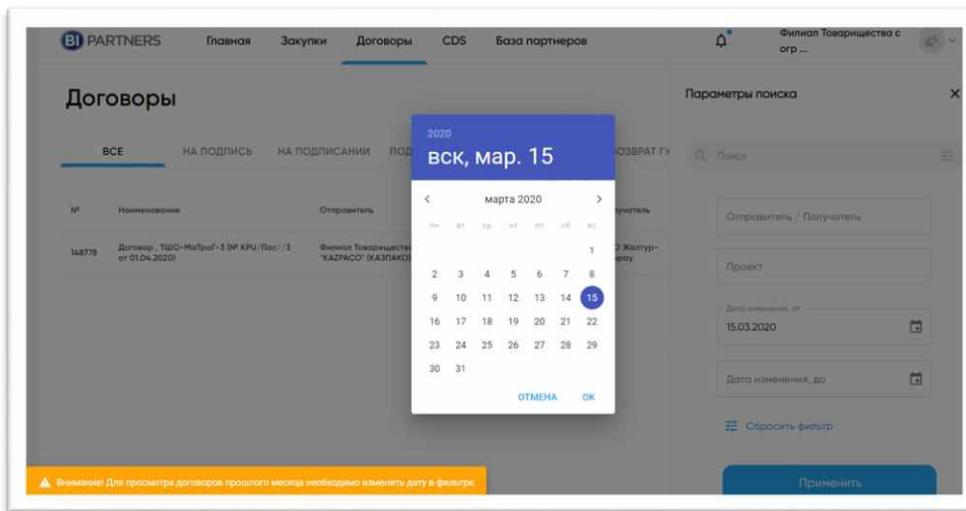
BI PARTNERS Главная Закупки Договоры CDS База партнеров

Филиал Товарищества с огр ...

Договоры

ВСЕ НА ПОДПИСЬ НА ПОДПИСАНИИ ПОД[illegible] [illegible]ОЗВРАТ Г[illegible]

| № | Наименование | Отправитель | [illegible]учатель |
|---|---|---|---|
| 148778 | Договор , ТШО-МаТрої-3 (№ KPU/Пос//3 от 01.04.2020) | Филиал Товарищест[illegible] "KAZPACO" (КАЗПАКО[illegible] | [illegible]О Жалтур-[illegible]рау |

2020

вск, мар. 15

марта 2020

| пн | вт | ср | чт | пт | сб | вс |
|---|---|---|---|---|---|---|
| | | | | | | 1 |
| 2 | 3 | 4 | 5 | 6 | 7 | 8 |
| 9 | 10 | 11 | 12 | 13 | 14 | 15 |
| 16 | 17 | 18 | 19 | 20 | 21 | 22 |
| 23 | 24 | 25 | 26 | 27 | 28 | 29 |
| 30 | 31 | | | | | |

ОТМЕНА OK

Параметры поиска

Поиск

Отправитель / Получатель

Проект

Дата изменения, от
15.03.2020

Дата изменения, до

Сбросить фильтр

Применить

Внимание! Для просмотра договоров прошлого месяца необходимо изменить дату в фильтре.